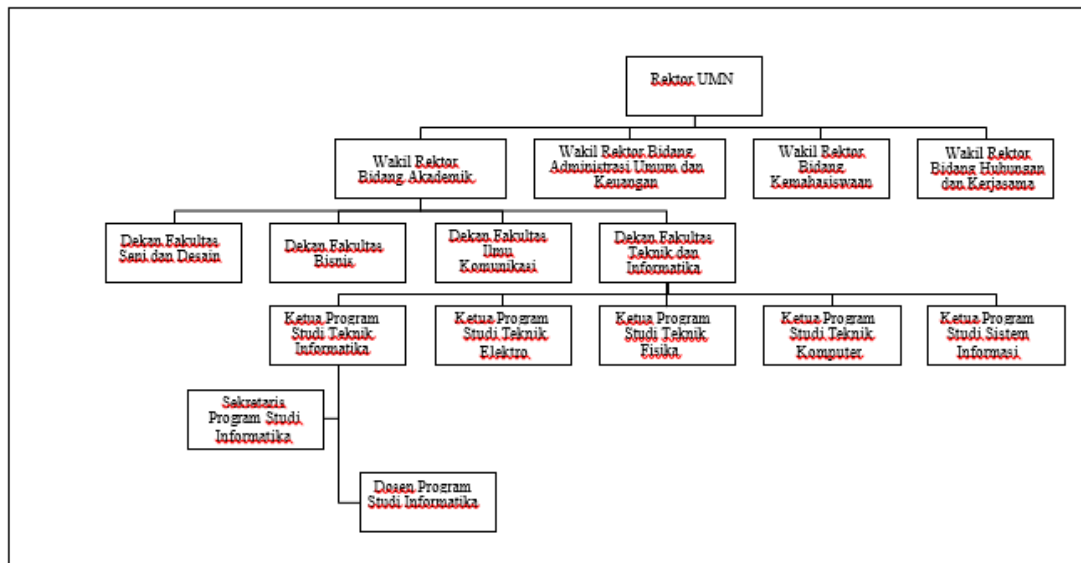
Rektor UMN

Wakil Rektor Bidang Akademik

Wakil Rektor Bidang Administrasi Umum dan Keuangan

Wakil Rektor Bidang Kemahasiswaan

Wakil Rektor Bidang Hubungan dan Kerjasama

Dekan Fakultas Seni dan Desain

Dekan Fakultas Bisnis

Dekan Fakultas Ilmu Komunikasi

Dekan Fakultas Teknik dan Informatika

Ketua Program Studi Teknik Informatika

Ketua Program Studi Teknik Elektro

Ketua Program Studi Teknik Fisika

Ketua Program Studi Teknik Komputer

Ketua Program Studi Sistem Informasi

Sekretaris Program Studi Informatika

Dosen Program Studi Informatika